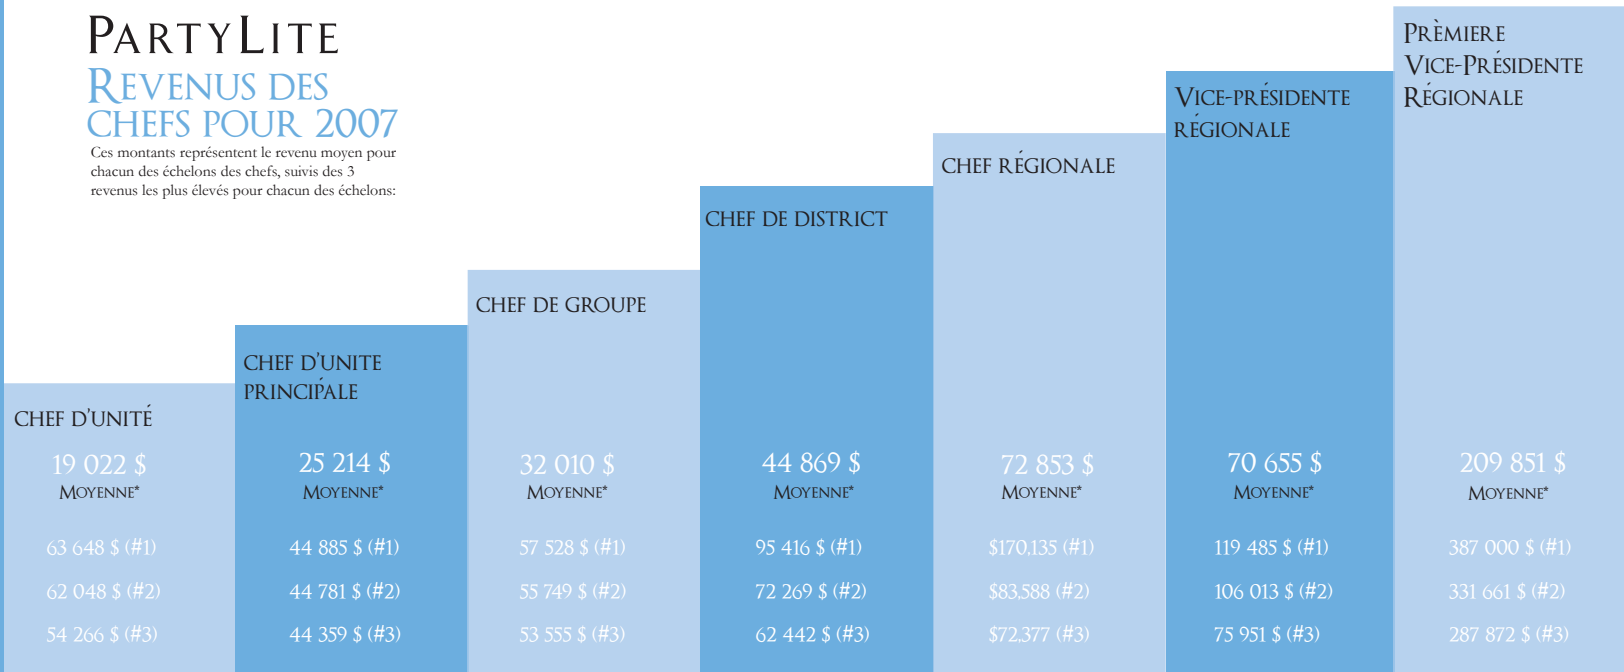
PARTYLITE
REVENUS DES CHEFS POUR 2007
Ces montants représentent le revenu moyen pour chacun des échelons des chefs, suivis des 3 revenus les plus élevés pour chacun des échelons:

CHEF D'UNITÉ
19 022 $
MOYENNE*
63 648 $ (#1)
62 048 $ (#2)
54 266 $ (#3)

CHEF D'UNITE PRINCIPALE
25 214 $
MOYENNE*
44 885 $ (#1)
44 781 $ (#2)
44 359 $ (#3)

CHEF DE GROUPE
32 010 $
MOYENNE*
57 528 $ (#1)
55 749 $ (#2)
53 555 $ (#3)

CHEF DE DISTRICT
44 869 $
MOYENNE*
95 416 $ (#1)
72 269 $ (#2)
62 442 $ (#3)

CHEF RÉGIONALE
72 853 $
MOYENNE*
$170,135 (#1)
$83,588 (#2)
$72,377 (#3)

VICE-PRÉSIDENTE RÉGIONALE
70 655 $
MOYENNE*
119 485 $ (#1)
106 013 $ (#2)
75 951 $ (#3)

PRÈMIERE VICE-PRÉSIDENTE RÉGIONALE
209 851 $
MOYENNE*
387 000 $ (#1)
331 661 $ (#2)
287 872 $ (#3)